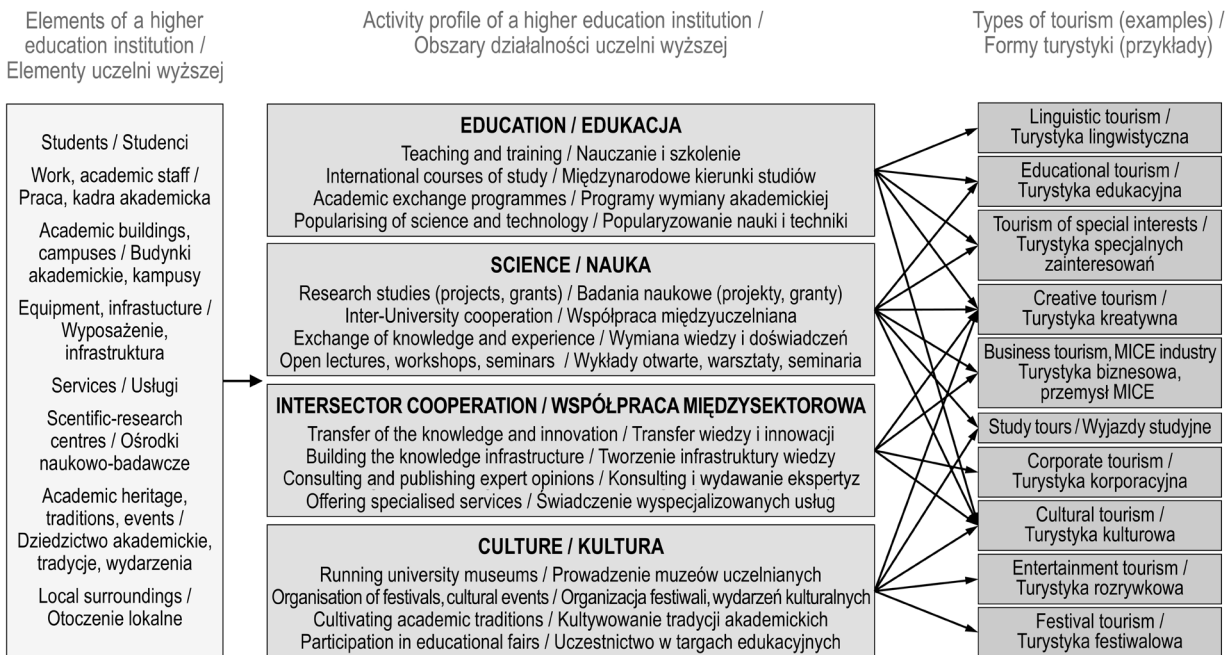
Elements of a higher education institution / Elementy uczelni wyższej

Activity profile of a higher education institution / Obszary działalności uczelni wyższej

Types of tourism (examples) / Formy turystyki (przykłady)

Students / Studenci

Work, academic staff / Praca, kadra akademicka

Academic buildings, campuses / Budynki akademickie, kampusy

Equipment, infrastucture / Wyposażenie, infrastruktura

Services / Usługi

Scientific-research centres / Ośrodki naukowo-badawcze

Academic heritage, traditions, events / Dziedzictwo akademickie, tradycje, wydarzenia

Local surroundings / Otoczenie lokalne

EDUCATION / EDUKACJA
Teaching and training / Nauczanie i szkolenie
International courses of study / Międzynarodowe kierunki studiów
Academic exchange programmes / Programy wymiany akademickiej
Popularising of science and technology / Popularyzowanie nauki i techniki

SCIENCE / NAUKA
Research studies (projects, grants) / Badania naukowe (projekty, granty)
Inter-University cooperation / Współpraca międzyuczelniana
Exchange of knowledge and experience / Wymiana wiedzy i doświadczeń
Open lectures, workshops, seminars / Wykłady otwarte, warsztaty, seminaria

INTERSECTOR COOPERATION / WSPÓŁPRACA MIĘDZYSEKTOROWA
Transfer of the knowledge and innovation / Transfer wiedzy i innowacji
Building the knowledge infrastructure / Tworzenie infrastruktury wiedzy
Consulting and publishing expert opinions / Konsulting i wydawanie ekspertyz
Offering specialised services / Świadczenie wyspecjalizowanych usług

CULTURE / KULTURA
Running university museums / Prowadzenie muzeów uczelnianych
Organisation of festivals, cultural events / Organizacja festiwali, wydarzeń kulturalnych
Cultivating academic traditions / Kultywowanie tradycji akademickich
Participation in educational fairs / Uczestnictwo w targach edukacyjnych

Linguistic tourism / Turystyka lingwistyczna

Educational tourism / Turystyka edukacyjna

Tourism of special interests / Turystyka specjalnych zainteresowań

Creative tourism / Turystyka kreatywna

Business tourism, MICE industry Turystyka biznesowa, przemysł MICE

Study tours / Wyjazdy studyjne

Corporate tourism / Turystyka korporacyjna

Cultural tourism / Turystyka kulturowa

Entertainment tourism / Turystyka rozrywkowa

Festival tourism / Turystyka festiwalowa